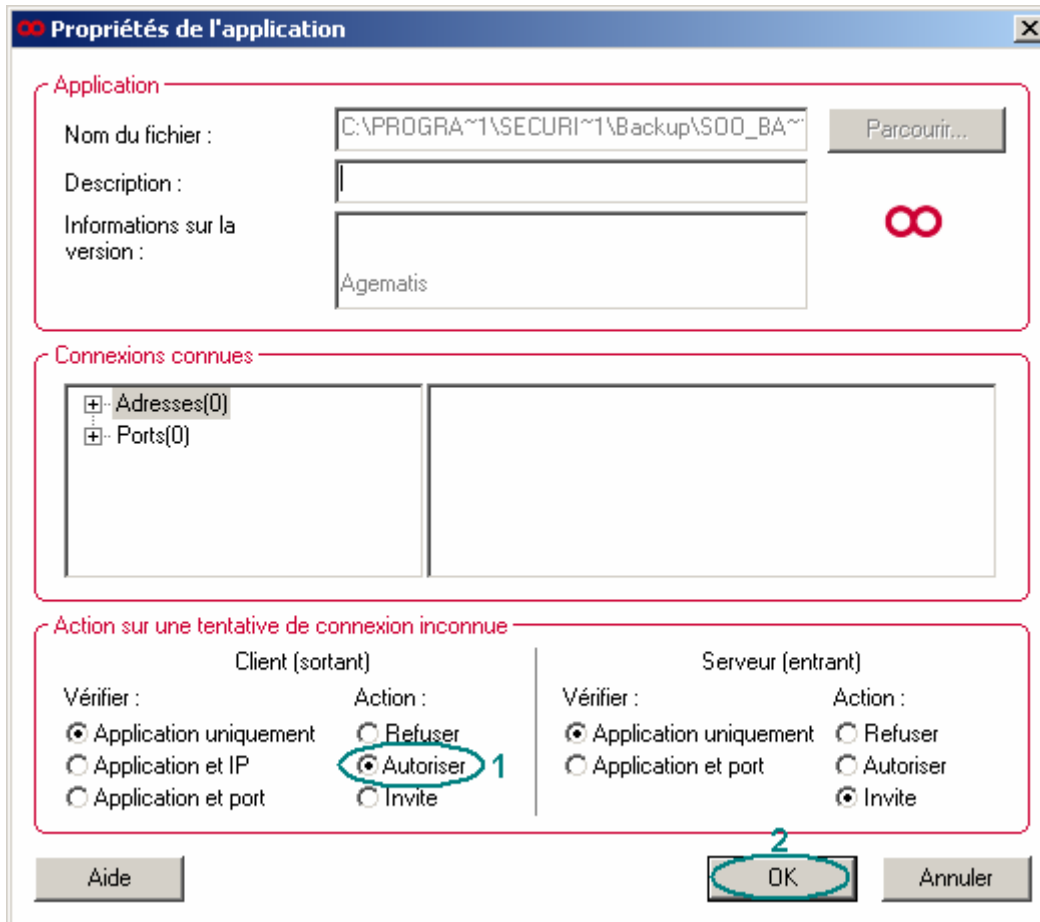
Propriétés de l'application

Application

Nom du fichier : C:\PROGRA~1\SECURI~1\Backup\SOO_BA~

Parcourir...

Description :

Informations sur la version :

Agematis

Connexions connues

Adresses(0)

Ports(0)

Action sur une tentative de connexion inconnue

Client (sortant)

Vérifier :

Application uniquement

Application et IP

Application et port

Action :

Refuser

Autoriser

Invite

1

Serveur (entrant)

Vérifier :

Application uniquement

Application et port

Action :

Refuser

Autoriser

Invite

2

Aide

OK

Annuler